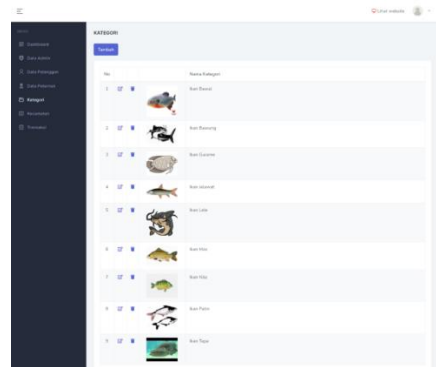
Lihat website

MENU
Dashboard
Data Admin
Data Pelanggan
Data Pelamar
Kategori
Penjualan
Transaksi

KATEGORI

Tambah

| No | | | | Nama Kategori |
|---|---|---|---|---|
| 1 | | | | Ikan Bawal |
| 2 | | | | Ikan Bawung |
| 3 | | | | Ikan Gurame |
| 4 | | | | Ikan Jelawat |
| 5 | | | | Ikan Lele |
| 6 | | | | Ikan Mas |
| 7 | | | | Ikan Nila |
| 8 | | | | Ikan Patin |
| 9 | | | | Ikan Tapa |